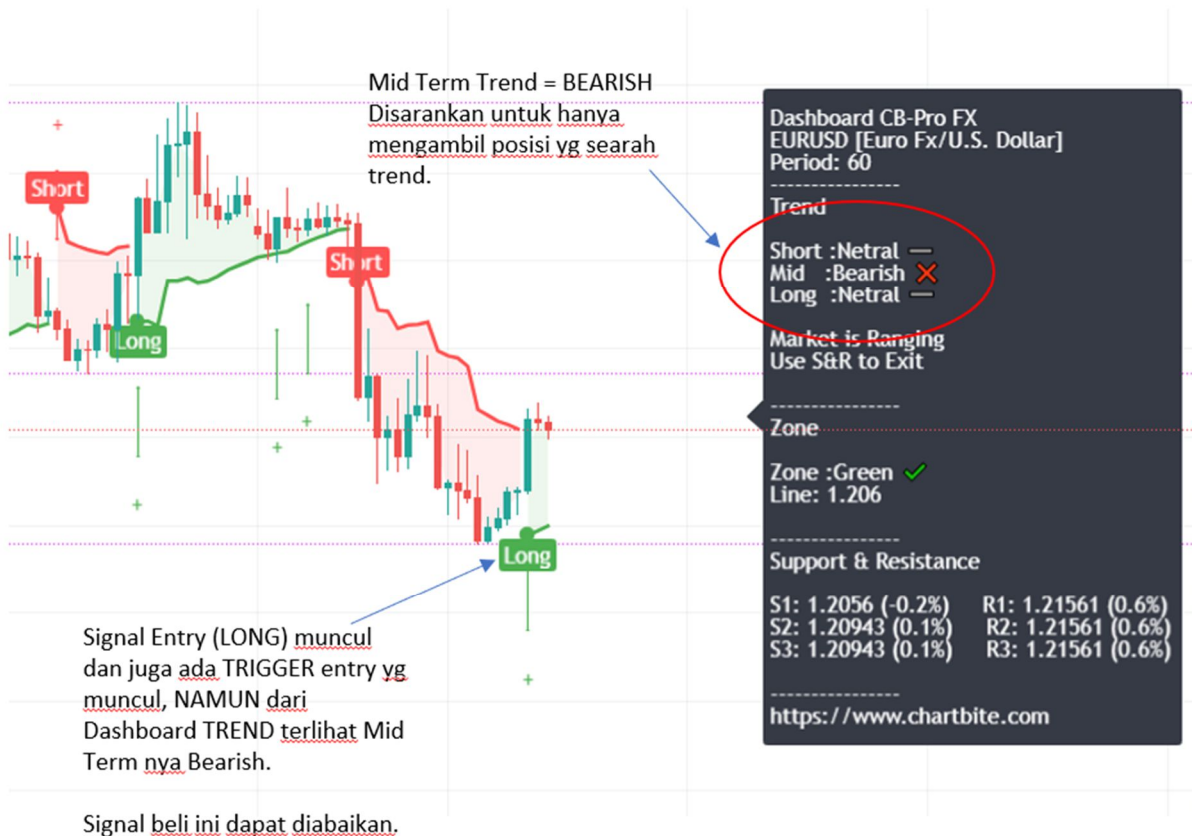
Mid Term Trend = BEARISH
Disarankan untuk hanya mengambil posisi yg searah trend.

Short

Short

Long

Long

Dashboard CB-Pro FX
EURUSD [Euro Fx/U.S. Dollar]
Period: 60
----------------
Trend

Short :Netral
Mid :Bearish
Long :Netral

Market is Ranging
Use S&R to Exit

----------------
Zone

Zone :Green
Line: 1.206

----------------
Support & Resistance

| S1: 1.2056 (-0.2%) | R1: 1.21561 (0.6%) |
|---|---|
| S2: 1.20943 (0.1%) | R2: 1.21561 (0.6%) |
| S3: 1.20943 (0.1%) | R3: 1.21561 (0.6%) |

----------------
https://www.chartbite.com

Signal Entry (LONG) muncul dan juga ada TRIGGER entry yg muncul, NAMUN dari Dashboard TREND terlihat Mid Term nya Bearish.

Signal beli ini dapat diabaikan.